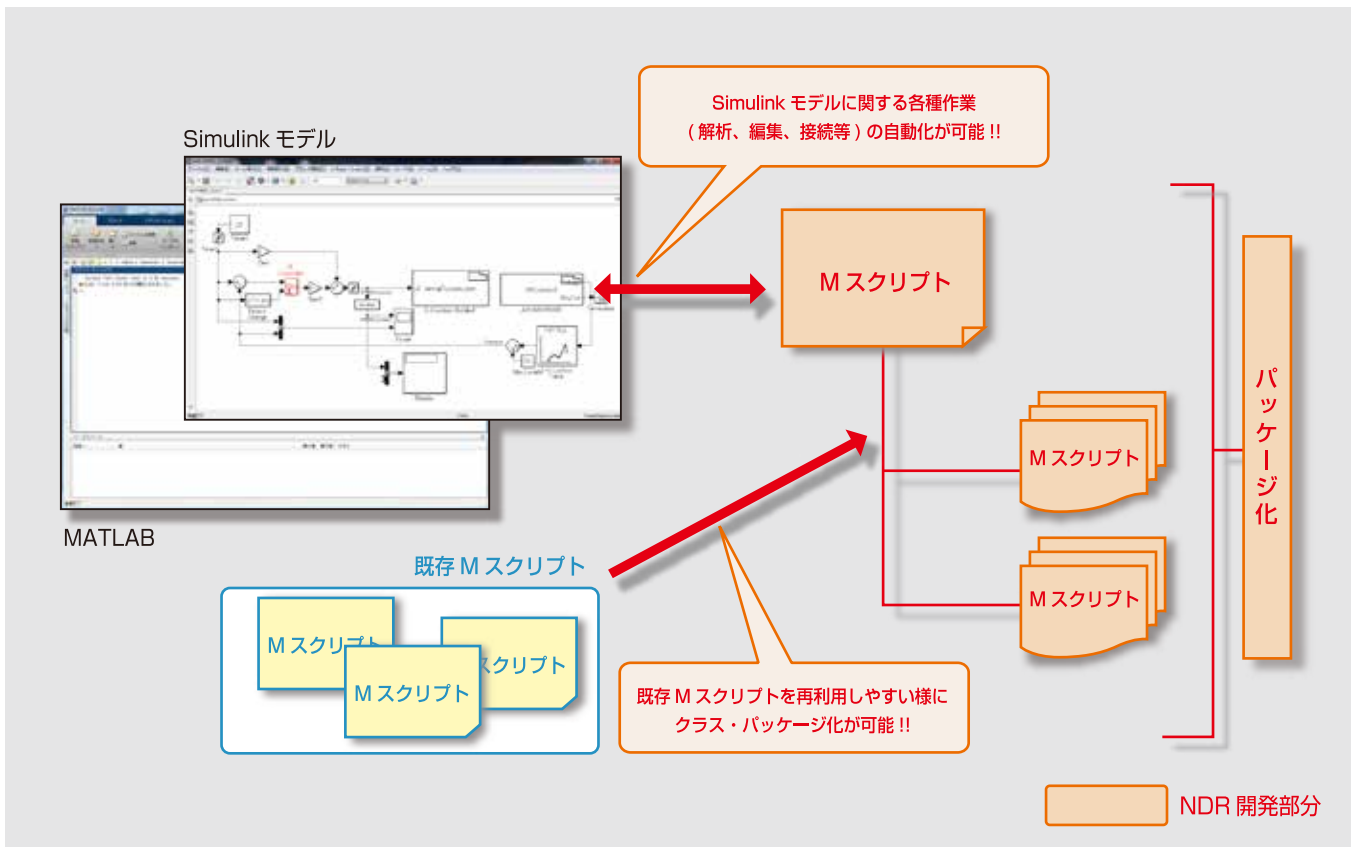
Simulink モデルに関する各種作業
( 解析、編集、接続等 ) の自動化が可能 !!

Simulink モデル

MATLAB

M スクリプト

M スクリプト

M スクリプト

パッケージ化

既存 M スクリプト

M スクリプト

スクリプト

M スクリプト

既存 M スクリプトを再利用しやすい様に
クラス・パッケージ化が可能 !!

NDR 開発部分